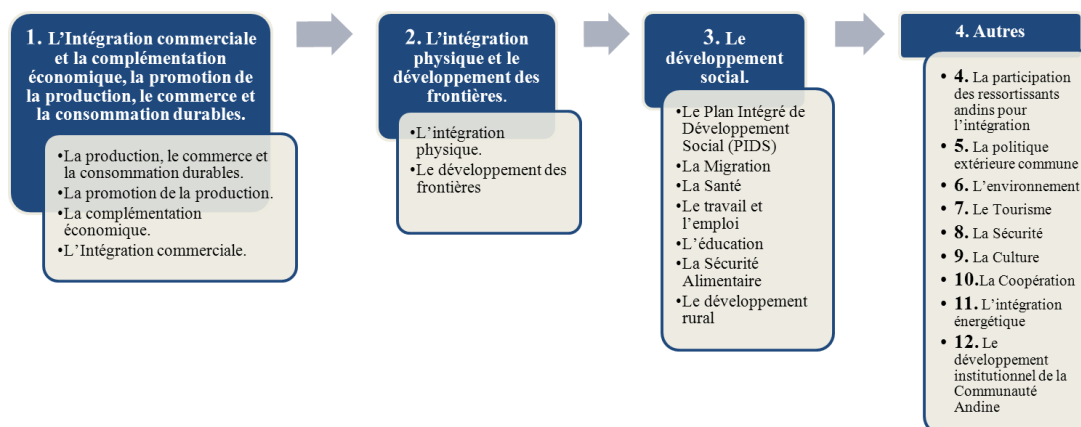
1. L’Intégration commerciale et la complémentation économique, la promotion de la production, le commerce et la consommation durables.

•La production, le commerce et la consommation durables.
•La promotion de la production.
•La complémentation économique.
•L’Intégration commerciale.

2. L’intégration physique et le développement des frontières.

•L’intégration physique.
•Le développement des frontières

3. Le développement social.

•Le Plan Intégré de Développement Social (PIDS)
•La Migration
•La Santé
•Le travail et l’emploi
•L’éducation
•La Sécurité Alimentaire
•Le développement rural

4. Autres

• 4. La participation des ressortissants andins pour l’intégration
• 5. La politique extérieure commune
• 6. L’environnement
• 7. Le Tourisme
• 8. La Sécurité
• 9. La Culture
• 10.La Coopération
• 11. L’intégration énergétique
• 12. Le développement institutionnel de la Communauté Andine